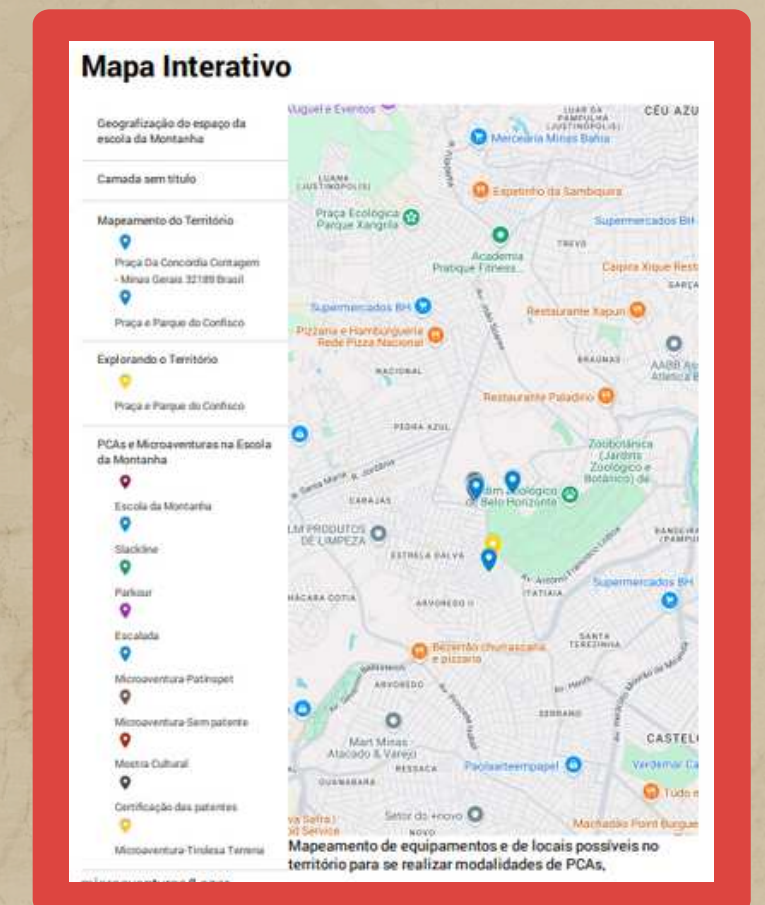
Mapa Interativo

Geografização do espaço da escola da Montanha

Camada sem título

Mapeamento do Território

Praça Da Concordia Contagem - Minas Gerais 32189 Brasil

Praça e Parque do Confisco

Explorando o Território

Praça e Parque do Confisco

PCAs e Microaventuras na Escola da Montanha

Escola da Montanha

Slackline

Parkour

Escalada

Microaventura-Patinopet

Microaventura-Sem patente

Mostra Cultural

Certificação das patentes

Microaventura-Tirolesa Terrena

Buffet e Eventos
LUAR DA PAMPULHA (JUSTINÓPOLIS)
CÉU AZUL
Mercearia Minas Bahia
LUANA (JUSTINÓPOLIS)
Espetinho da Sambiquira
Praça Ecológica Parque Xangrilá
Supermercados BH
TREVO
Academia Pratique Fitness...
Caipira Xique Rest
GARÇA
Supermercados BH
Restaurante Xapuri
Pizzaria e Hamburgueria Rede Pizza Nacional
BRAÚNAS
AABB Ass Atlética B
NACIONAL
Restaurante Paladino
PEDRA AZUL
Zoobotânica (Jardim Zoológico e Botânico) de
Jardim Zoológico de Belo Horizonte
CARAJÁS
LM PRODUTOS DE LIMPEZA
BANDEIRANTES (PAMPU
ESTRELA DALVA
Supermercados BH
MACARA COTIA
ARVOREDO II
ITATIAIA
Bezerrão churrascaria e pizzaria
SANTA TEREZINHA
ARVOREDO
SERRANO
Mart Minas Atacado & Varejo
CASTEL
RESSACA
Paolaarteempapel
Vardemar Ca
GUANABARA
Tudo e
Setor do +novo
NOVO
Machadão Point Burgue
va Safra | ol Service

Mapeamento de equipamentos e de locais possíveis no território para se realizar modalidades de PCAs,